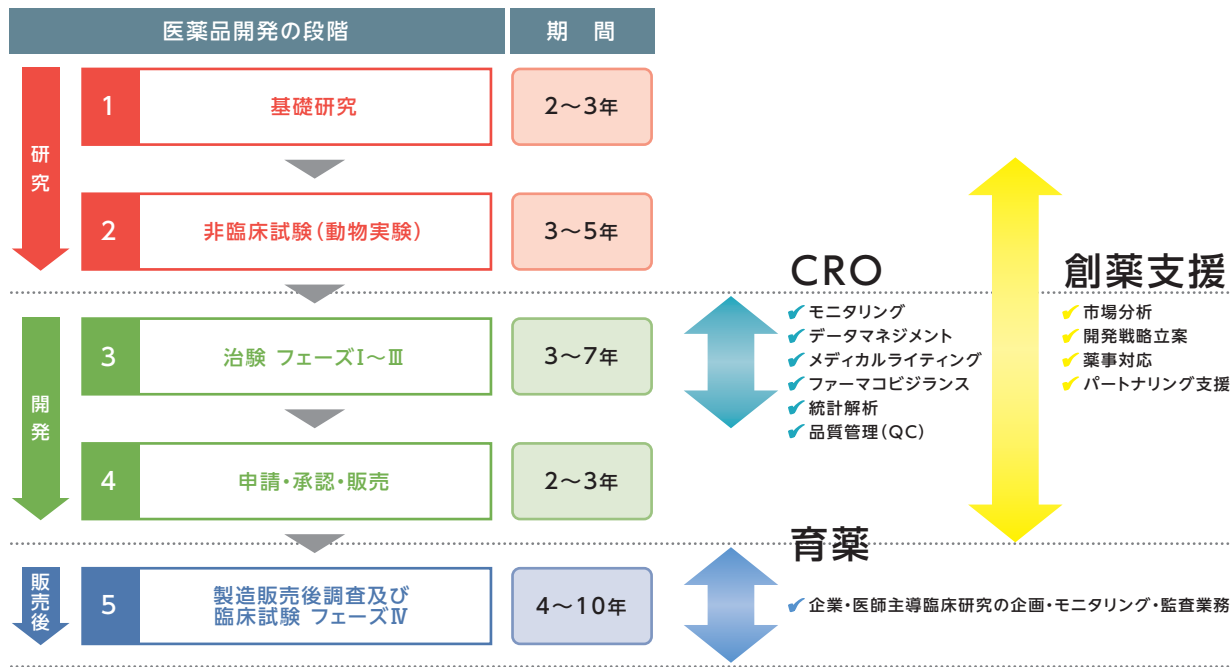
| 医薬品開発の段階 | 期　間 |
|---|---|
| 1 基礎研究 | 2～3年 |
| 2 非臨床試験（動物実験） | 3～5年 |
| 3 治験 フェーズⅠ～Ⅲ | 3～7年 |
| 4 申請・承認・販売 | 2～3年 |
| 5 製造販売後調査及び臨床試験 フェーズⅣ | 4～10年 |

研究

開発

販売後

CRO
✔ モニタリング
✔ データマネジメント
✔ メディカルライティング
✔ ファーマコビジランス
✔ 統計解析
✔ 品質管理（QC）

創薬支援
✔ 市場分析
✔ 開発戦略立案
✔ 薬事対応
✔ パートナリング支援

育薬
✔ 企業・医師主導臨床研究の企画・モニタリング・監査業務